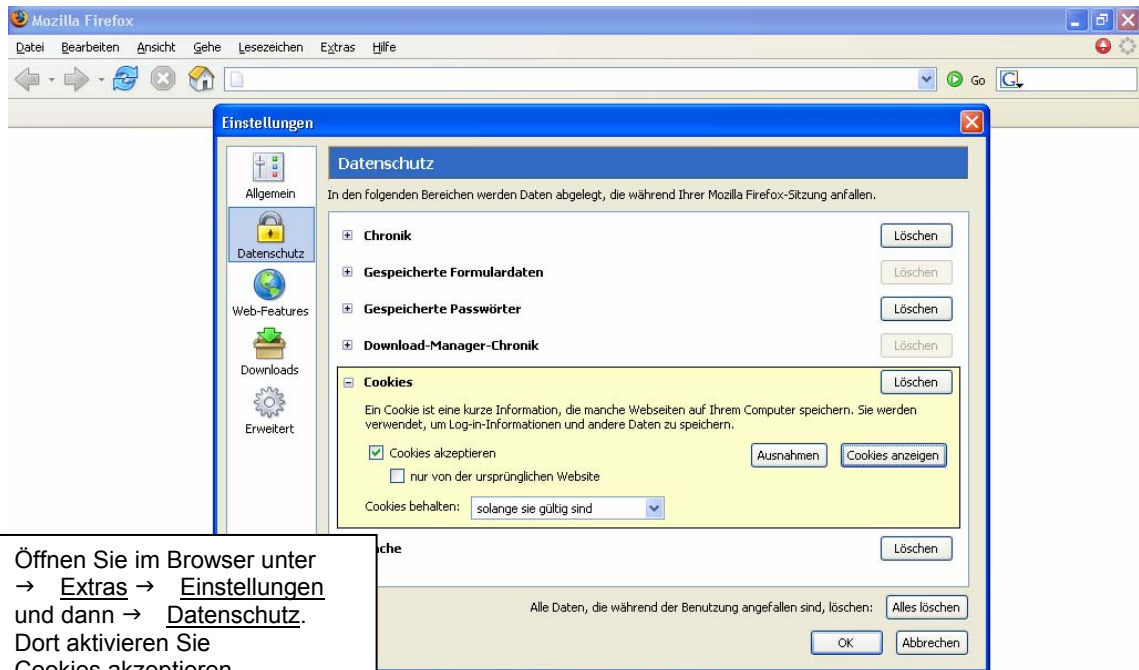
Mozilla Firefox

Datei Bearbeiten Ansicht Gehe Lesezeichen Extras Hilfe

Go

Einstellungen

Allgemein

Datenschutz

Web-Features

Downloads

Erweitert

Datenschutz

In den folgenden Bereichen werden Daten abgelegt, die während Ihrer Mozilla Firefox-Sitzung anfallen.

Chronik Löschen

Gespeicherte Formulardaten Löschen

Gespeicherte Passwörter Löschen

Download-Manager-Chronik Löschen

Cookies Löschen

Ein Cookie ist eine kurze Information, die manche Webseiten auf Ihrem Computer speichern. Sie werden verwendet, um Log-in-Informationen und andere Daten zu speichern.

Cookies akzeptieren

nur von der ursprünglichen Website

Ausnahmen

Cookies anzeigen

Cookies behalten: solange sie gültig sind

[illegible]che Löschen

Alle Daten, die während der Benutzung angefallen sind, löschen: Alles löschen

OK Abbrechen

Öffnen Sie im Browser unter → Extras → Einstellungen und dann → Datenschutz. Dort aktivieren Sie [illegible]